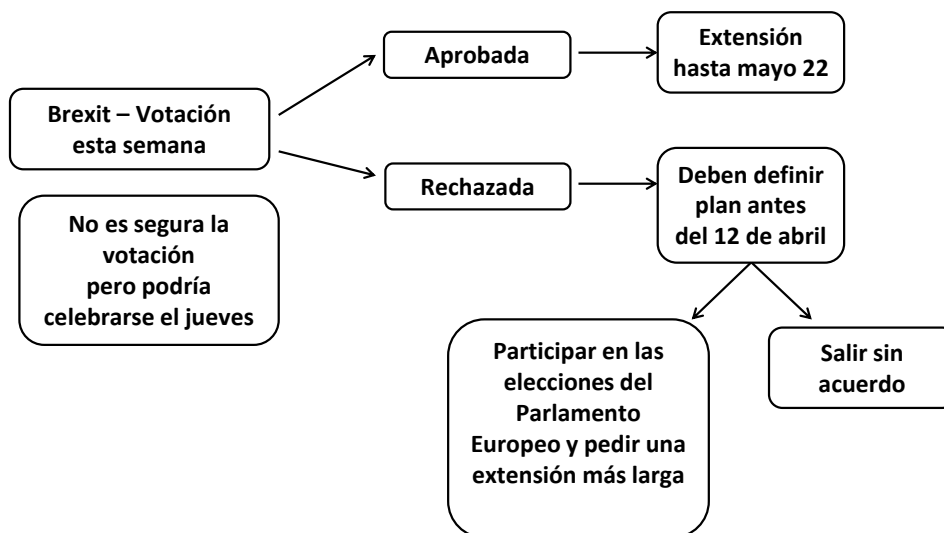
Brexit – Votación esta semana

Aprobada

Extensión hasta mayo 22

Rechazada

Deben definir plan antes del 12 de abril

No es segura la votación pero podría celebrarse el jueves

Participar en las elecciones del Parlamento Europeo y pedir una extensión más larga

Salir sin acuerdo